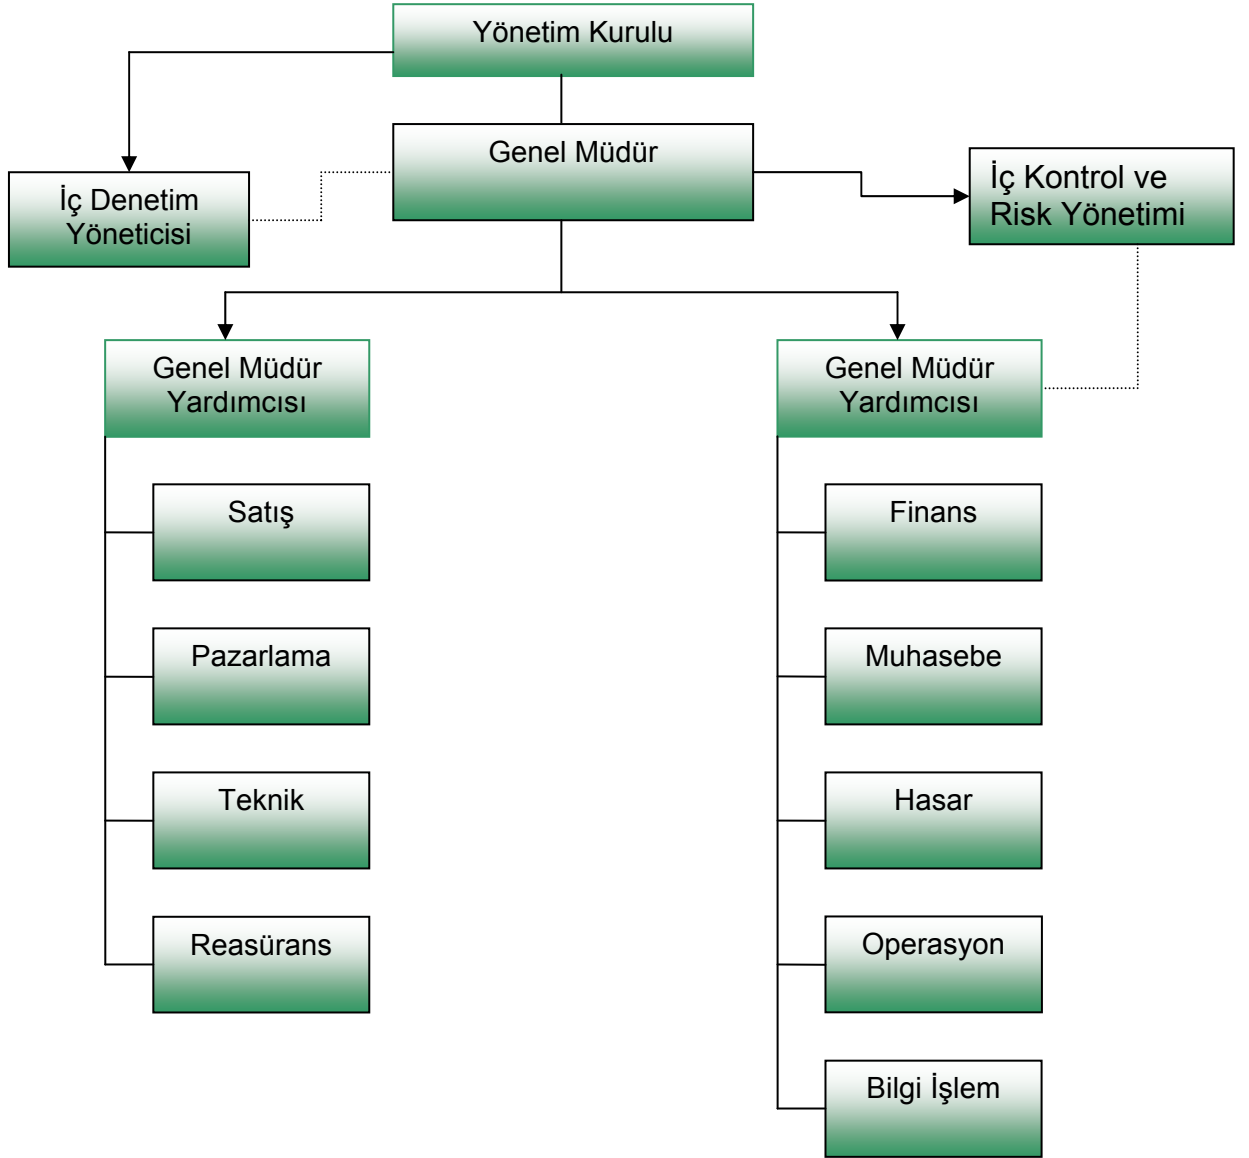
Yönetim Kurulu

İç Denetim Yöneticisi

Genel Müdür

İç Kontrol ve Risk Yönetimi

Genel Müdür Yardımcısı

Satış

Pazarlama

Teknik

Reasürans

Genel Müdür Yardımcısı

Finans

Muhasebe

Hasar

Operasyon

Bilgi İşlem